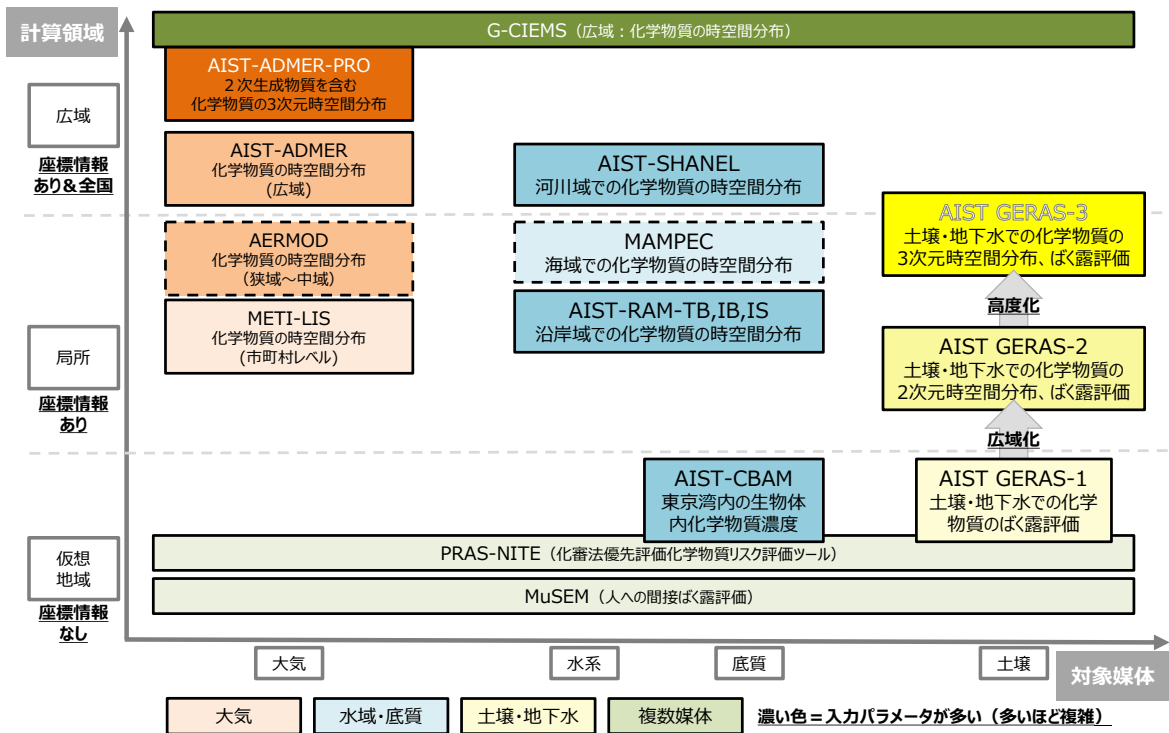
計算領域

G-CIEMS（広域：化学物質の時空間分布）

AIST-ADMER-PRO
２次生成物質を含む
化学物質の3次元時空間分布

広域

座標情報
あり＆全国

AIST-ADMER
化学物質の時空間分布
(広域)

AIST-SHANEL
河川域での化学物質の時空間分布

AIST GERAS-3
土壌・地下水での化学物質の
3次元時空間分布、ばく露評価

AERMOD
化学物質の時空間分布
(狭域～中域)

MAMPEC
海域での化学物質の時空間分布

高度化

METI-LIS
化学物質の時空間分布
(市町村レベル)

AIST-RAM-TB,IB,IS
沿岸域での化学物質の時空間分布

局所

AIST GERAS-2
土壌・地下水での化学物質の
2次元時空間分布、ばく露評価

座標情報
あり

広域化

AIST-CBAM
東京湾内の生物体
内化学物質濃度

AIST GERAS-1
土壌・地下水での化学
物質のばく露評価

仮想
地域

PRAS-NITE（化審法優先評価化学物質リスク評価ツール）

座標情報
なし

MuSEM（人への間接ばく露評価）

大気

水系

底質

土壌

対象媒体

大気

水域・底質

土壌・地下水

複数媒体

濃い色＝入力パラメータが多い（多いほど複雑）